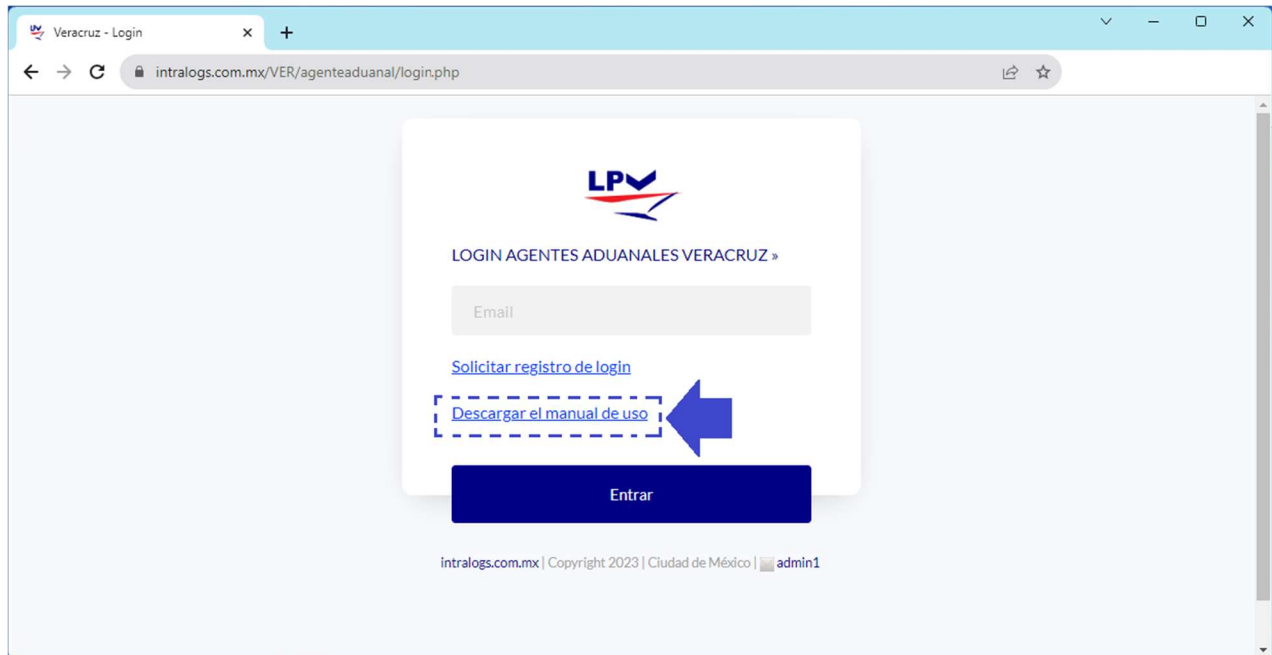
Veracruz - Login

intralogs.com.mx/VER/agenteaduanal/login.php

LP

LOGIN AGENTES ADUANALES VERACRUZ »

Email

Solicitar registro de login

Descargar el manual de uso

Entrar

intralogs.com.mx | Copyright 2023 | Ciudad de México | admin1